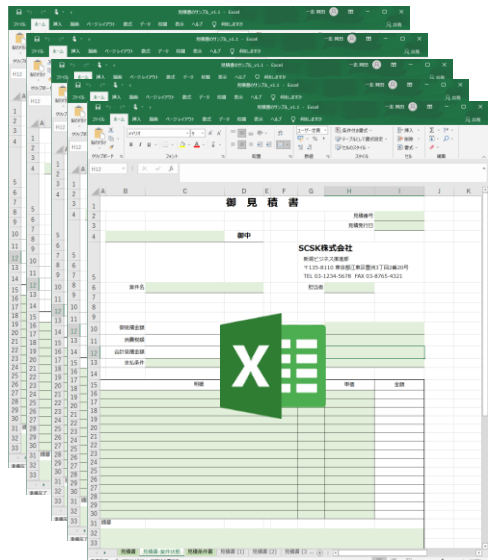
見積書のサンプル_v1.1 - Excel

ファイル ホーム 挿入 描画 ページレイアウト 数式 データ 校閲 表示 ヘルプ 操作アシスト

クリップボード フォント 配置 数値 スタイル セル 編集

H12

御見積書

見積番号
見積発行日

御中

SCSK株式会社
新規ビジネス推進部
〒135-8110 東京都江東区豊洲3丁目2番20号
TEL 03-1234-5678 FAX 03-8765-4321

案件名
担当者

御見積金額
納期
お支払条件
有効期限

明細
単価
金額

備考

見積書 見積書_部分出荷 見積書作成 見積書 (1) 見積書 (2) 見積書 (3)